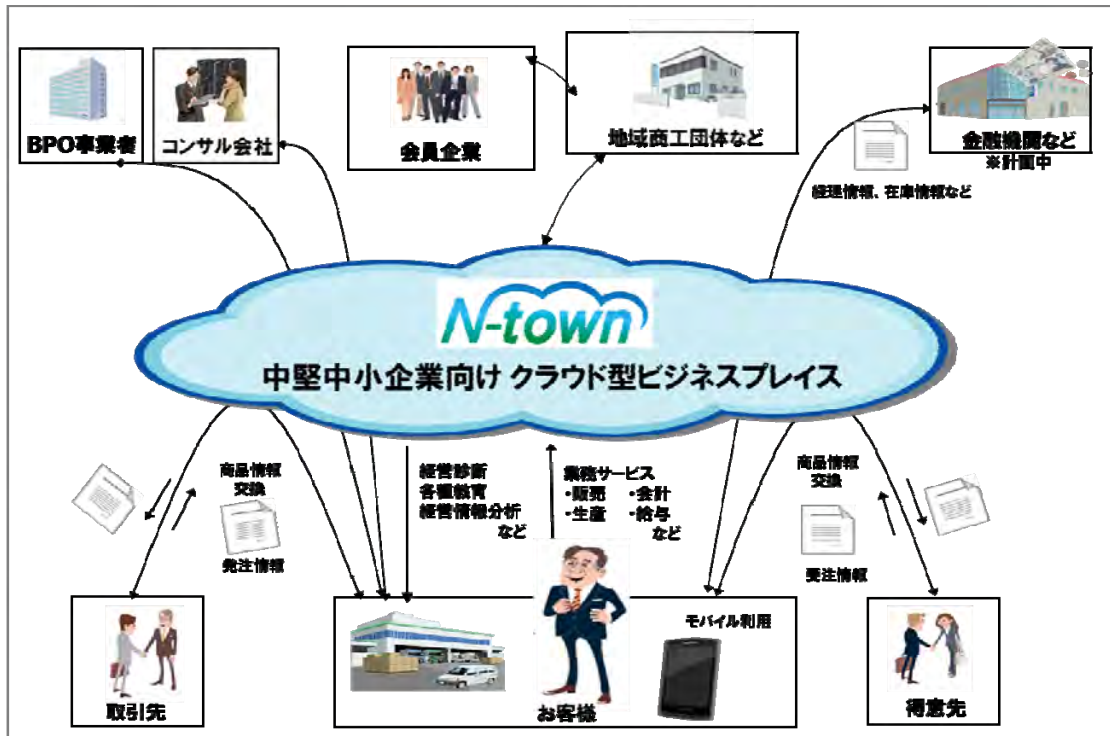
BPO事業者

コンサル会社

会員企業

地域商工団体など

金融機関など
※計画中

経理情報、在庫情報など

N-town

中堅中小企業向け クラウド型ビジネスプレイス

商品情報
交換

発注情報

経営診断
各種教育
経営情報分析
など

業務サービス
・販売 ・会計
・生産 ・給与
など

商品情報
交換

受注情報

モバイル利用

取引先

お客様

得意先